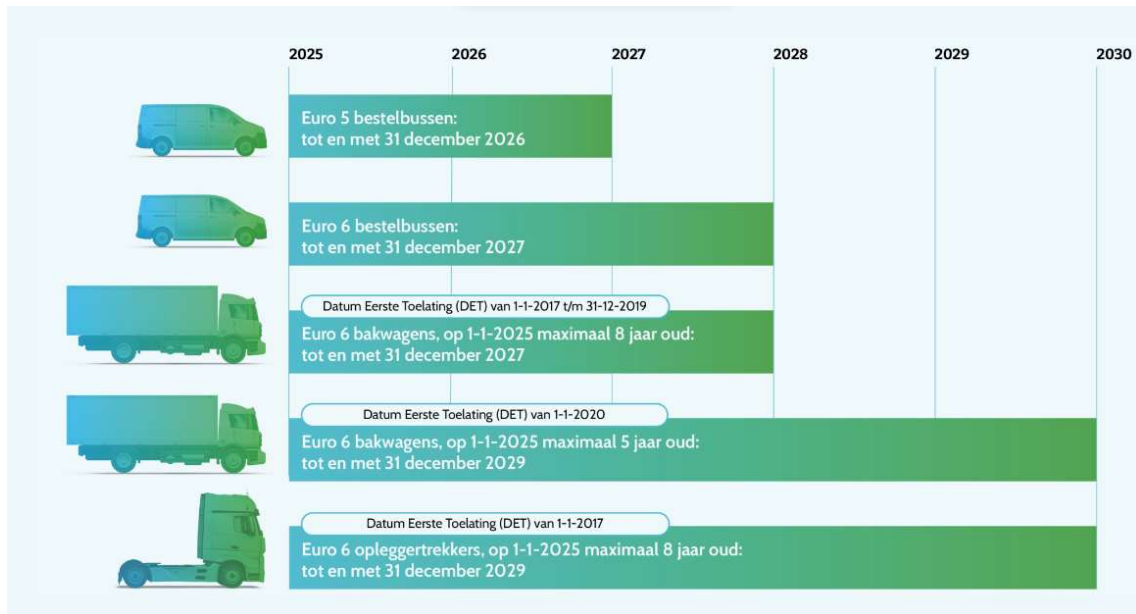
2025 2026 2027 2028 2029 2030

Euro 5 bestelbussen:
tot en met 31 december 2026

Euro 6 bestelbussen:
tot en met 31 december 2027

Datum Eerste Toelating (DET) van 1-1-2017 t/m 31-12-2019
Euro 6 bakwagens, op 1-1-2025 maximaal 8 jaar oud:
tot en met 31 december 2027

Datum Eerste Toelating (DET) van 1-1-2020
Euro 6 bakwagens, op 1-1-2025 maximaal 5 jaar oud:
tot en met 31 december 2029

Datum Eerste Toelating (DET) van 1-1-2017
Euro 6 opleggertrekkers, op 1-1-2025 maximaal 8 jaar oud:
tot en met 31 december 2029